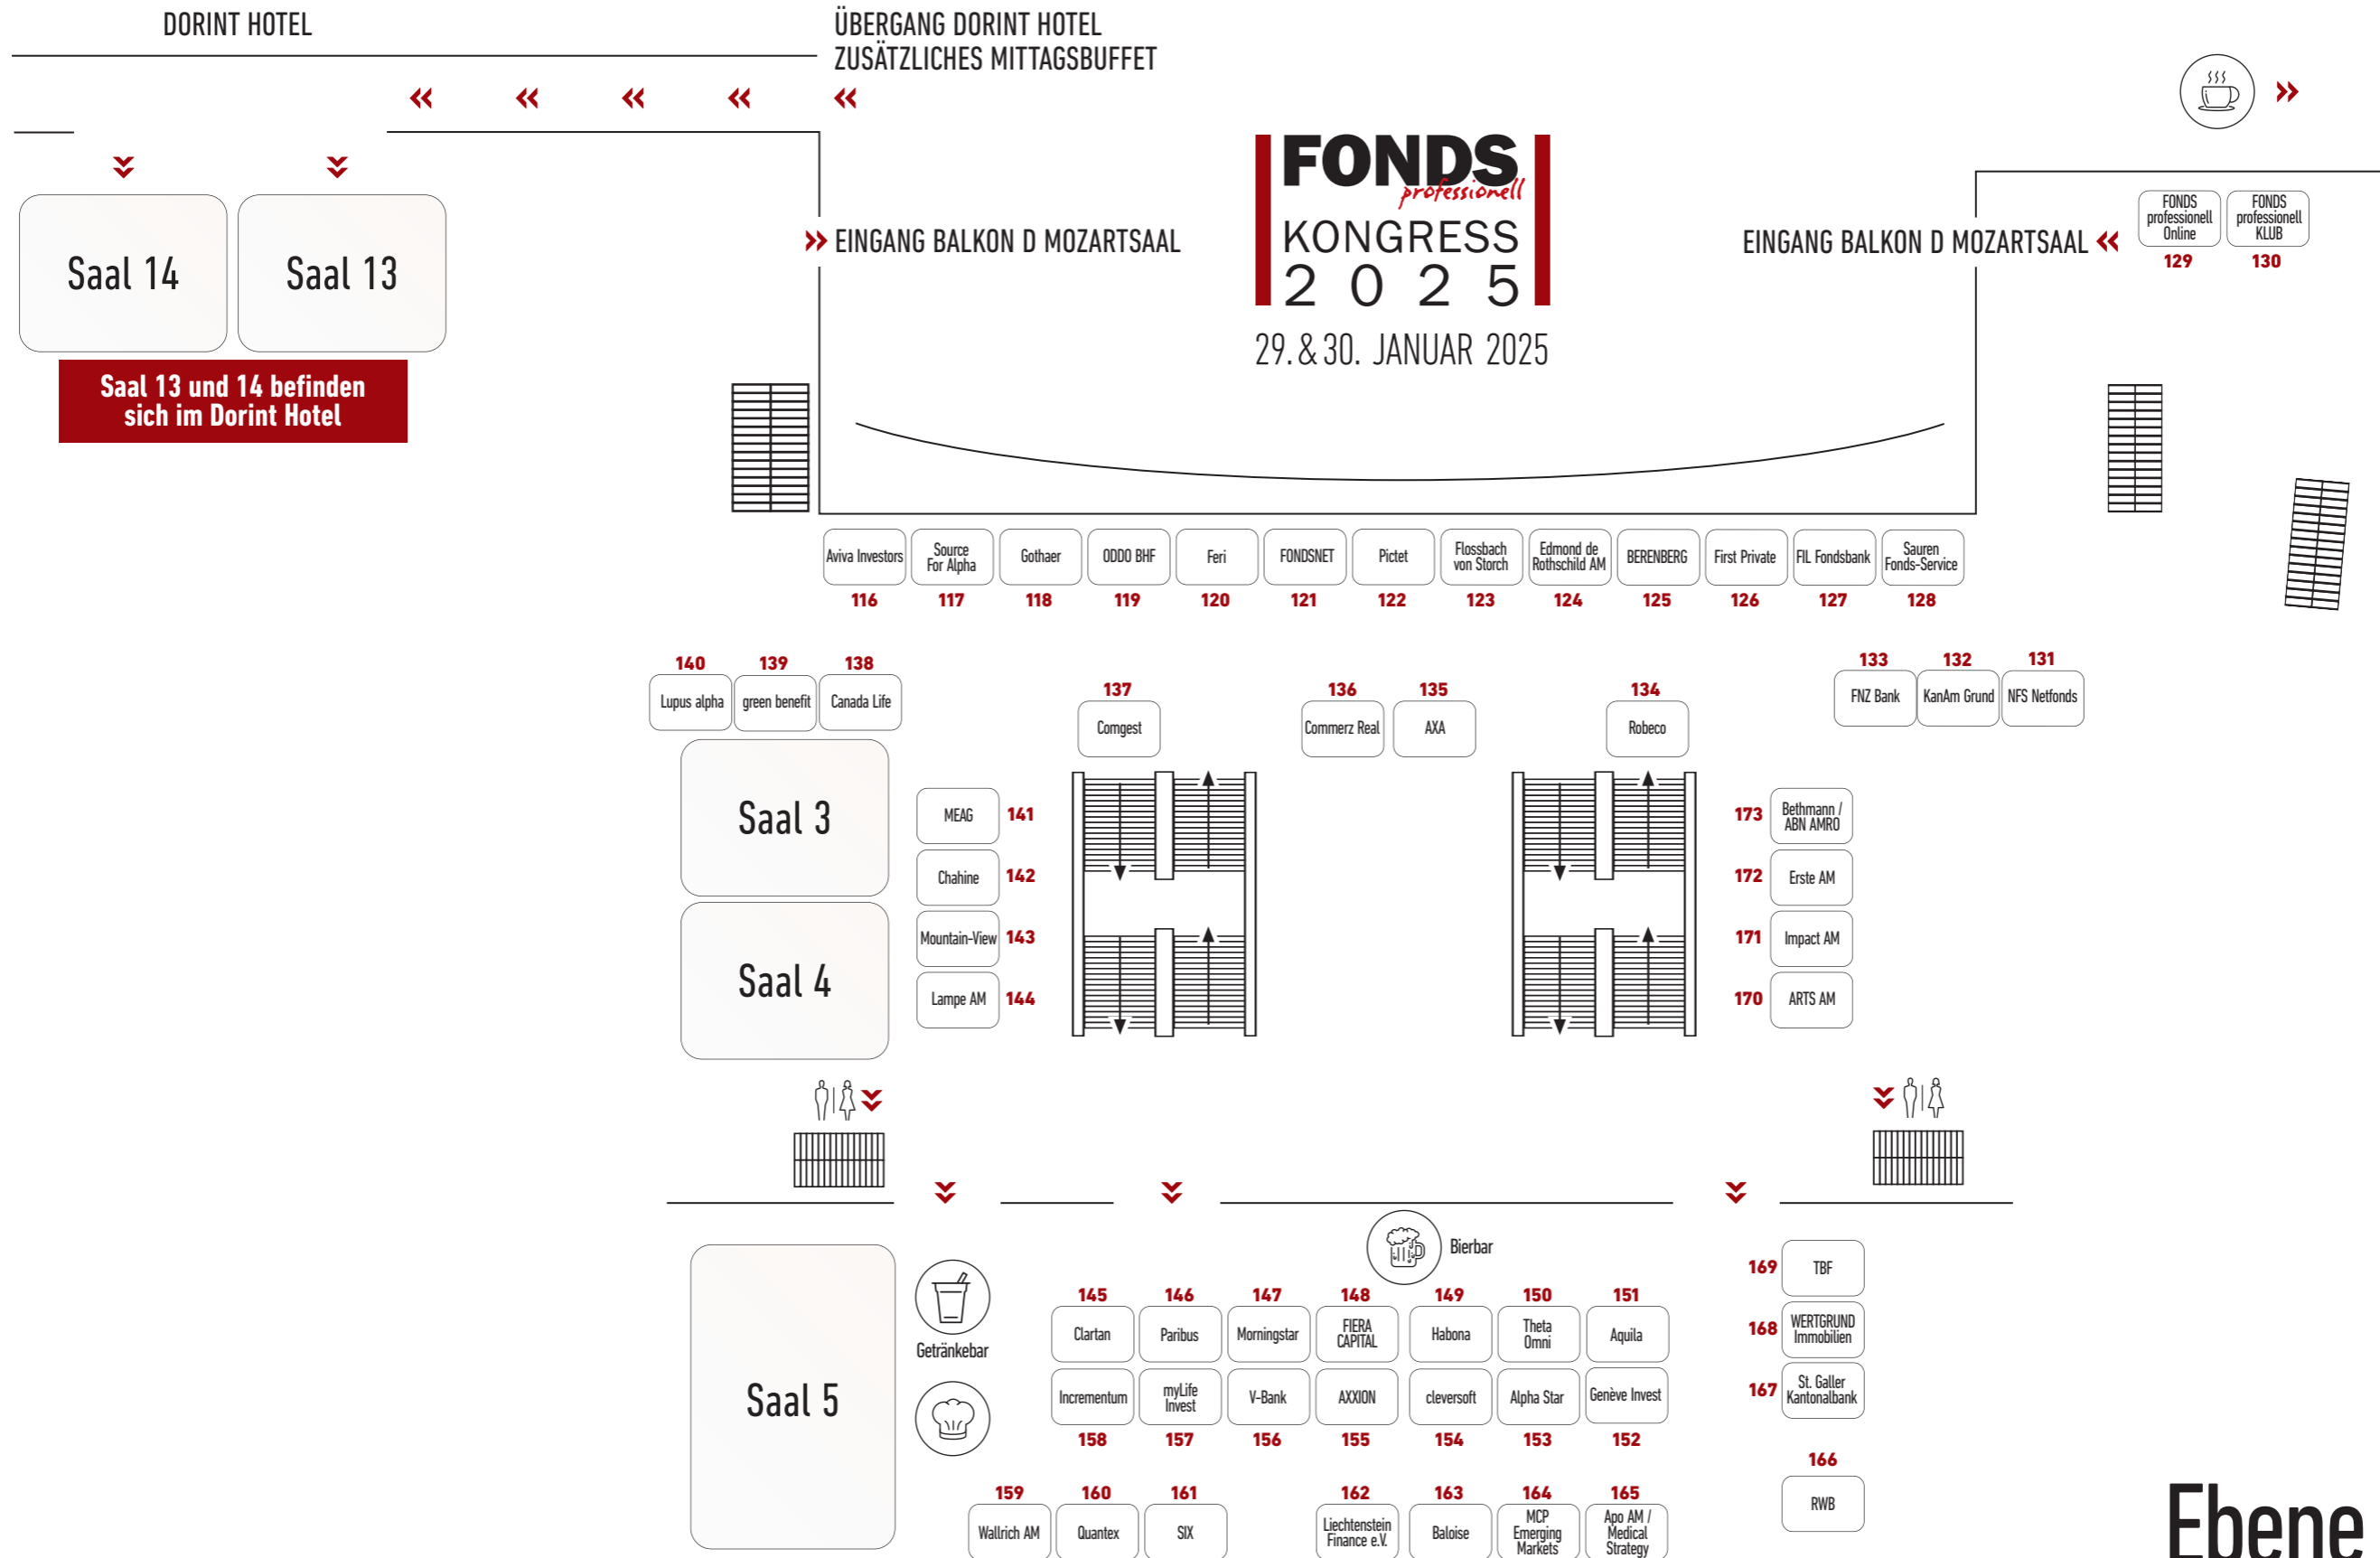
DORINT HOTEL

ÜBERGANG DORINT HOTEL
ZUSÄTZLICHES MITTAGSBUFFET

Saal 14

Saal 13

Saal 13 und 14 befinden sich im Dorint Hotel

EINGANG BALKON D MOZARTSAAL

FONDS professionell
KONGRESS
2 0 2 5
29. & 30. JANUAR 2025

EINGANG BALKON D MOZARTSAAL

FONDS professionell Online
129

FONDS professionell KLUB
130

| Aviva Investors | Source For Alpha | Gothaer | ODDO BHF | Feri | FONDSNET | Pictet | Flossbach von Storch | Edmond de Rothschild AM | BERENBERG | First Private | FIL Fondsbank | Sauren Fonds-Service |
|---|---|---|---|---|---|---|---|---|---|---|---|---|
| 116 | 117 | 118 | 119 | 120 | 121 | 122 | 123 | 124 | 125 | 126 | 127 | 128 |

140 Lupus alpha
139 green benefit
138 Canada Life

137 Comgest

136 Commerz Real
135 AXA

134 Robeco

133 FNZ Bank
132 KanAm Grund
131 NFS Netfonds

Saal 3

Saal 4

MEAG 141
Chahine 142
Mountain-View 143
Lampe AM 144

173 Bethmann / ABN AMRO
172 Erste AM
171 Impact AM
170 ARTS AM

Saal 5

Getränkebar

Bierbar

145 Clartan
146 Paribus
147 Morningstar
148 FIERA CAPITAL
149 Habona
150 Theta Omni
151 Aquila

158 Incrementum
157 myLife Invest
156 V-Bank
155 AXXION
154 cleversoft
153 Alpha Star
152 Genève Invest

169 TBF
168 WERTGRUND Immobilien
167 St. Galler Kantonalbank
166 RWB

159 Wallrich AM
160 Quantex
161 SIX
162 Liechtenstein Finance e.V.
163 Baloise
164 MCP Emerging Markets
165 Apo AM / Medical Strategy

Ebene